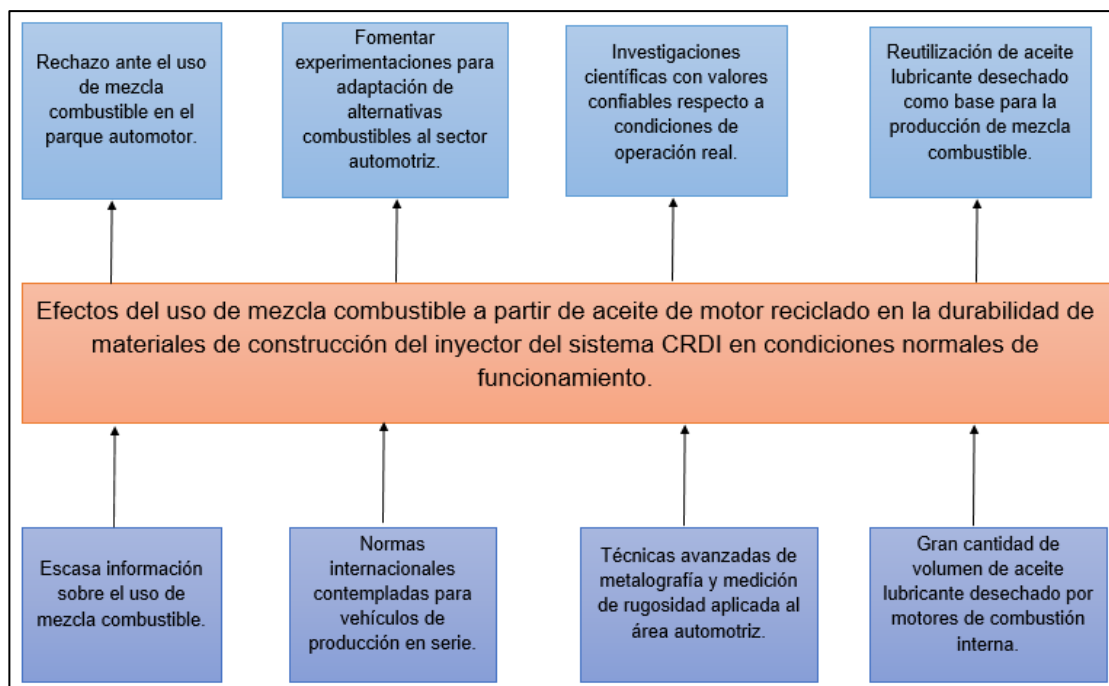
Rechazo ante el uso de mezcla combustible en el parque automotor.

Fomentar experimentaciones para adaptación de alternativas combustibles al sector automotriz.

Investigaciones científicas con valores confiables respecto a condiciones de operación real.

Reutilización de aceite lubricante desechado como base para la producción de mezcla combustible.

Efectos del uso de mezcla combustible a partir de aceite de motor reciclado en la durabilidad de materiales de construcción del inyector del sistema CRDI en condiciones normales de funcionamiento.

Escasa información sobre el uso de mezcla combustible.

Normas internacionales contempladas para vehículos de producción en serie.

Técnicas avanzadas de metalografía y medición de rugosidad aplicada al área automotriz.

Gran cantidad de volumen de aceite lubricante desechado por motores de combustión interna.